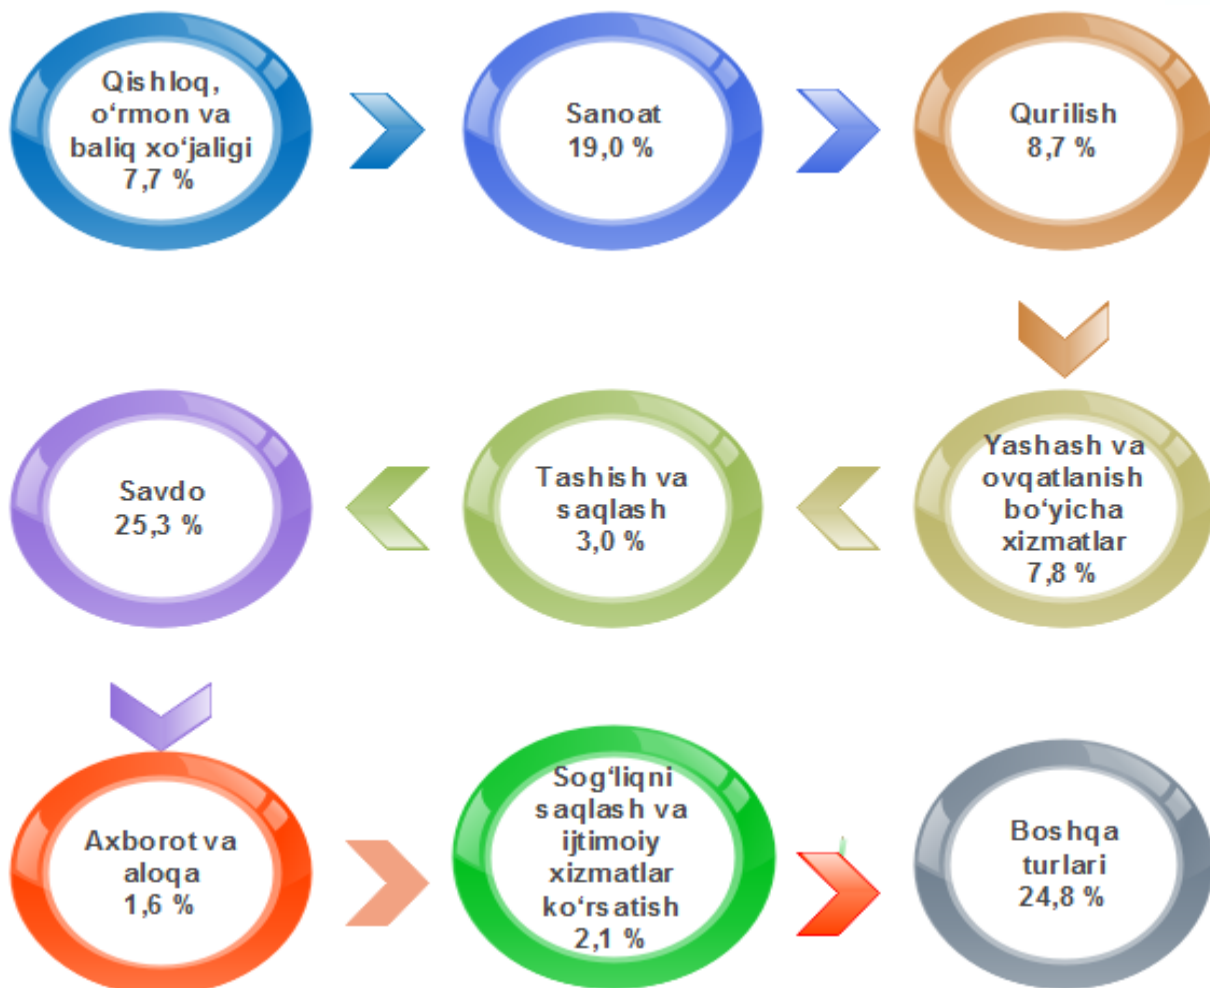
Qishloq, o‘rmon va baliq xo‘jaligi 7,7 %

Sanoat 19,0 %

Qurilish 8,7 %

Yashash va ovqatlanish bo‘yicha xizmatlar 7,8 %

Tashish va saqlash 3,0 %

Savdo 25,3 %

Axborot va aloqa 1,6 %

Sog‘liqni saqlash va ijtimoiy xizmatlar ko‘rsatish 2,1 %

Boshqa turlari 24,8 %